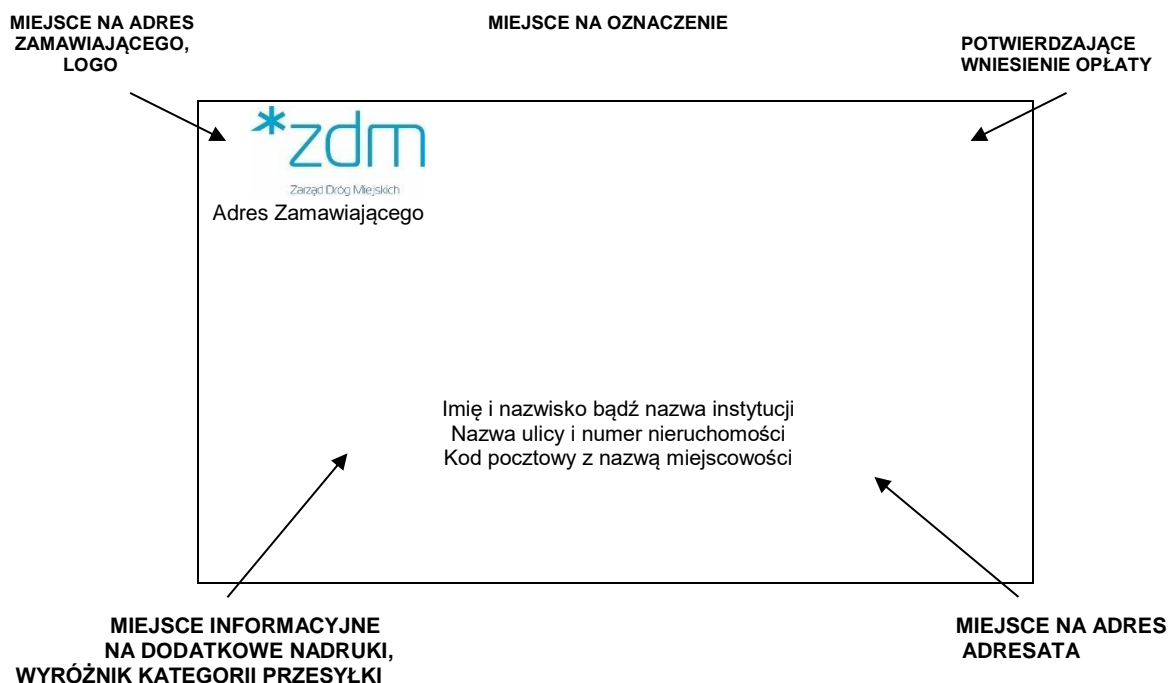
MIEJSCE NA ADRES ZAMAWIAJĄCEGO, LOGO

MIEJSCE NA OZNACZENIE

POTWIERDZAJĄCE WNIESIENIE OPŁATY

*zdm

Zarząd Dróg Miejskich

Adres Zamawiającego

Imię i nazwisko bądź nazwa instytucji
Nazwa ulicy i numer nieruchomości
Kod pocztowy z nazwą miejscowości

MIEJSCE INFORMACYJNE NA DODATKOWE NADRUKI, WYRÓŻNIK KATEGORII PRZESYŁKI

MIEJSCE NA ADRES ADRESATA